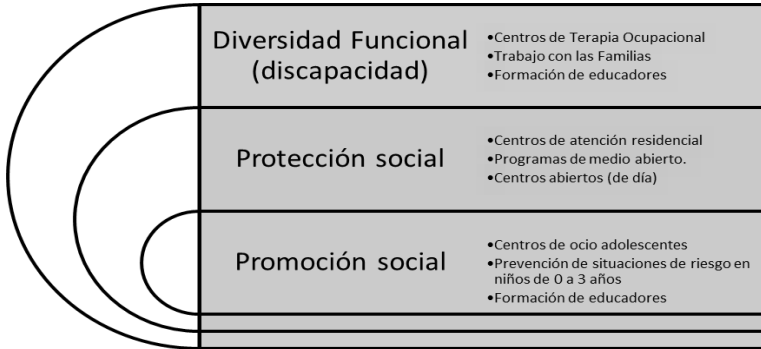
Diversidad Funcional (discapacidad)

•Centros de Terapia Ocupacional
•Trabajo con las Familias
•Formación de educadores

Protección social

•Centros de atención residencial
•Programas de medio abierto.
•Centros abiertos (de día)

Promoción social

•Centros de ocio adolescentes
•Prevención de situaciones de riesgo en niños de 0 a 3 años
•Formación de educadores